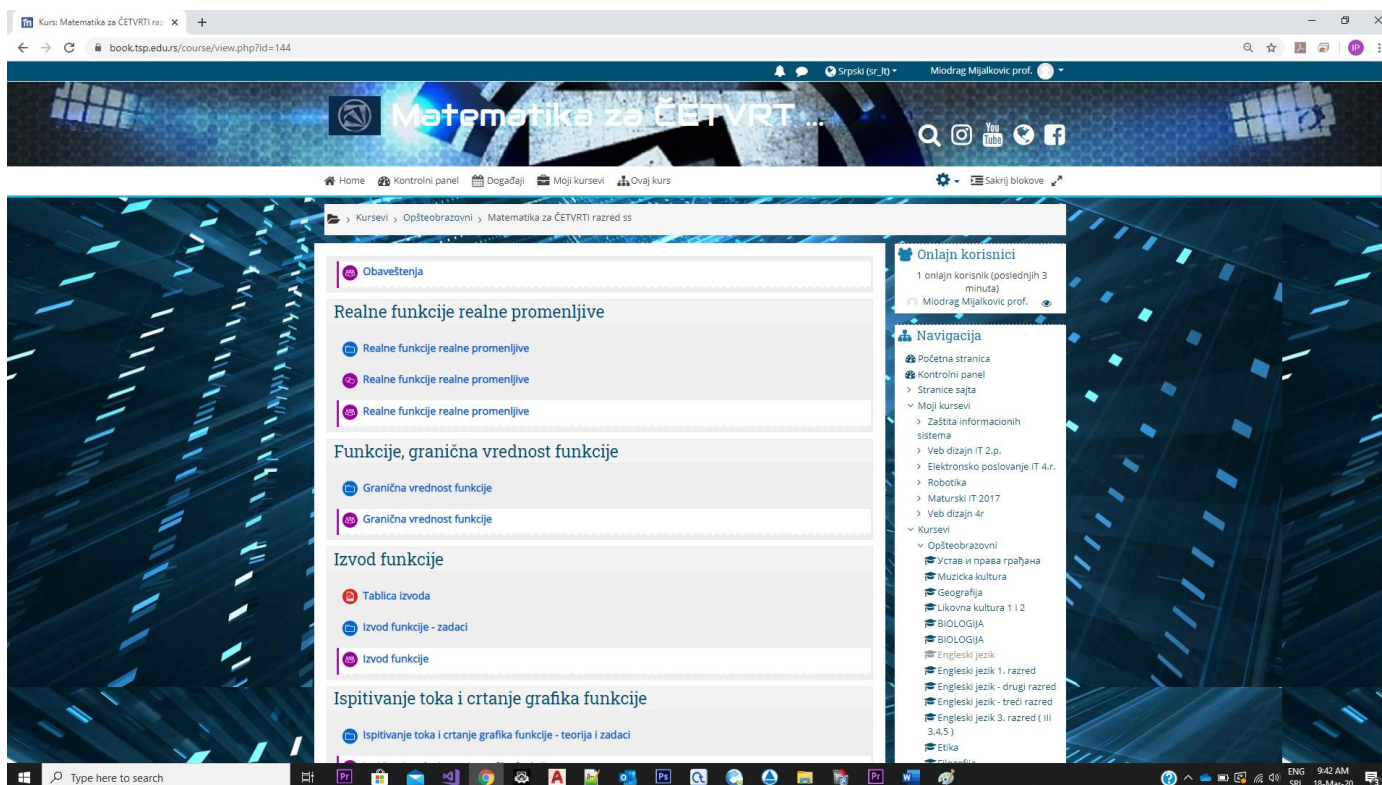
Kurs: Matematika za ČETVRTI ra: ×

book.tsp.edu.rs/course/view.php?id=144

Srpski (sr_lt) ▾ Miodrag Mijalkovic prof.

Matematika za ČETVRT ...

Home Kontrolni panel Događaji Moji kursevi Ovaj kurs

Sakrij blokove

Kursevi › Opšteobrazovni › Matematika za ČETVRTI razred ss

Obaveštenja

Realne funkcije realne promenljive

Realne funkcije realne promenljive

Realne funkcije realne promenljive

Realne funkcije realne promenljive

Funkcije, granična vrednost funkcije

Granična vrednost funkcije

Granična vrednost funkcije

Izvod funkcije

Tablica izvoda

Izvod funkcije - zadaci

Izvod funkcije

Ispitivanje toka i crtanje grafika funkcije

Ispitivanje toka i crtanje grafika funkcije - teorija i zadaci

Onlajn korisnici

1 onlajn korisnik (poslednjih 3 minuta)

Miodrag Mijalkovic prof.

Navigacija

Početna stranica
Kontrolni panel
Stranice sajta
Moji kursevi
Zaštita informacionih sistema
Veb dizajn IT 2.p.
Elektronsko poslovanje IT 4.r.
Robotika
Maturski IT 2017
Veb dizajn 4r
Kursevi
Opšteobrazovni
Устав и права грађана
Muzicka kultura
Geografija
Likovna kultura 1 i 2
BIOLOGIJA
BIOLOGIJA
Engleski jezik
Engleski jezik 1. razred
Engleski jezik - drugi razred
Engleski jezik - treći razred
Engleski jezik 3. razred ( III 3,4,5 )
Etika
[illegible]

Type here to search

ENG SRL 9:42 AM 18-Mar-20